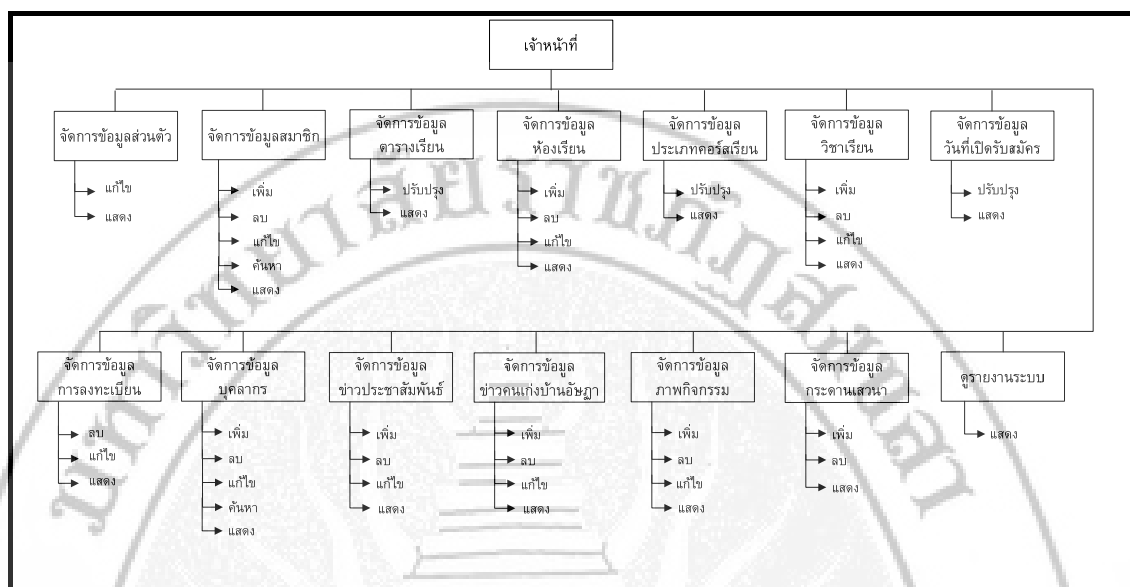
เจ้าหน้าที่

จัดการข้อมูลส่วนตัว
แก้ไข
แสดง

จัดการข้อมูลสมาชิก
เพิ่ม
ลบ
แก้ไข
ค้นหา
แสดง

จัดการข้อมูล ตารางเรียน
ปรับปรุง
แสดง

จัดการข้อมูล ห้องเรียน
เพิ่ม
ลบ
แก้ไข
แสดง

จัดการข้อมูล ประเภทคอร์สเรียน
ปรับปรุง
แสดง

จัดการข้อมูล วิชาเรียน
เพิ่ม
ลบ
แก้ไข
แสดง

จัดการข้อมูล วันที่เปิดรับสมัคร
ปรับปรุง
แสดง

จัดการข้อมูล การลงทะเบียน
ลบ
แก้ไข
แสดง

จัดการข้อมูล บุคลากร
เพิ่ม
ลบ
แก้ไข
ค้นหา
แสดง

จัดการข้อมูล ข่าวประชาสัมพันธ์
เพิ่ม
ลบ
แก้ไข
แสดง

จัดการข้อมูล ข่าวคนเก่งบ้านอัษฎา
เพิ่ม
ลบ
แก้ไข
แสดง

จัดการข้อมูล ภาพกิจกรรม
เพิ่ม
ลบ
แก้ไข
แสดง

จัดการข้อมูล กระดานเสวนา
เพิ่ม
ลบ
แสดง

ดูรายงานระบบ
แสดง